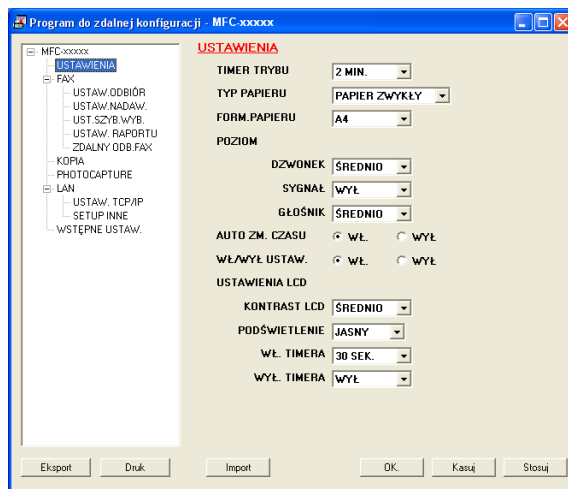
Program do zdalnej konfiguracji - MFC-xxxxx

MFC-xxxxx
USTAWIENIA
FAX
USTAW.ODBIÓR
USTAW.NADAW.
UST.SZYB.WYB.
USTAW. RAPORTU
ZDALNY ODB.FAX
KOPIA
PHOTOCAPTURE
LAN
USTAW. TCP/IP
SETUP INNE
WSTĘPNE USTAW.

USTAWIENIA

| | |
|---|---|
| TIMER TRYBU | 2 MIN. |
| TYP PAPIERU | PAPIER ZWYKŁY |
| FORM.PAPIERU | A4 |

POZIOM

| | |
|---|---|
| DZWONEK | ŚREDNIO |
| SYGNAŁ | WYŁ |
| GŁOŚNIK | ŚREDNIO |

AUTO ZM. CZASU WŁ. WYŁ
WŁ/WYŁ USTAW. WŁ. WYŁ

USTAWIENIA LCD

| | |
|---|---|
| KONTRAST LCD | ŚREDNIO |
| PODŚWIETLENIE | JASNY |
| WŁ. TIMERA | 30 SEK. |
| WYŁ. TIMERA | WYŁ |

Eksport Druk Import OK. Kasuj Stosuj